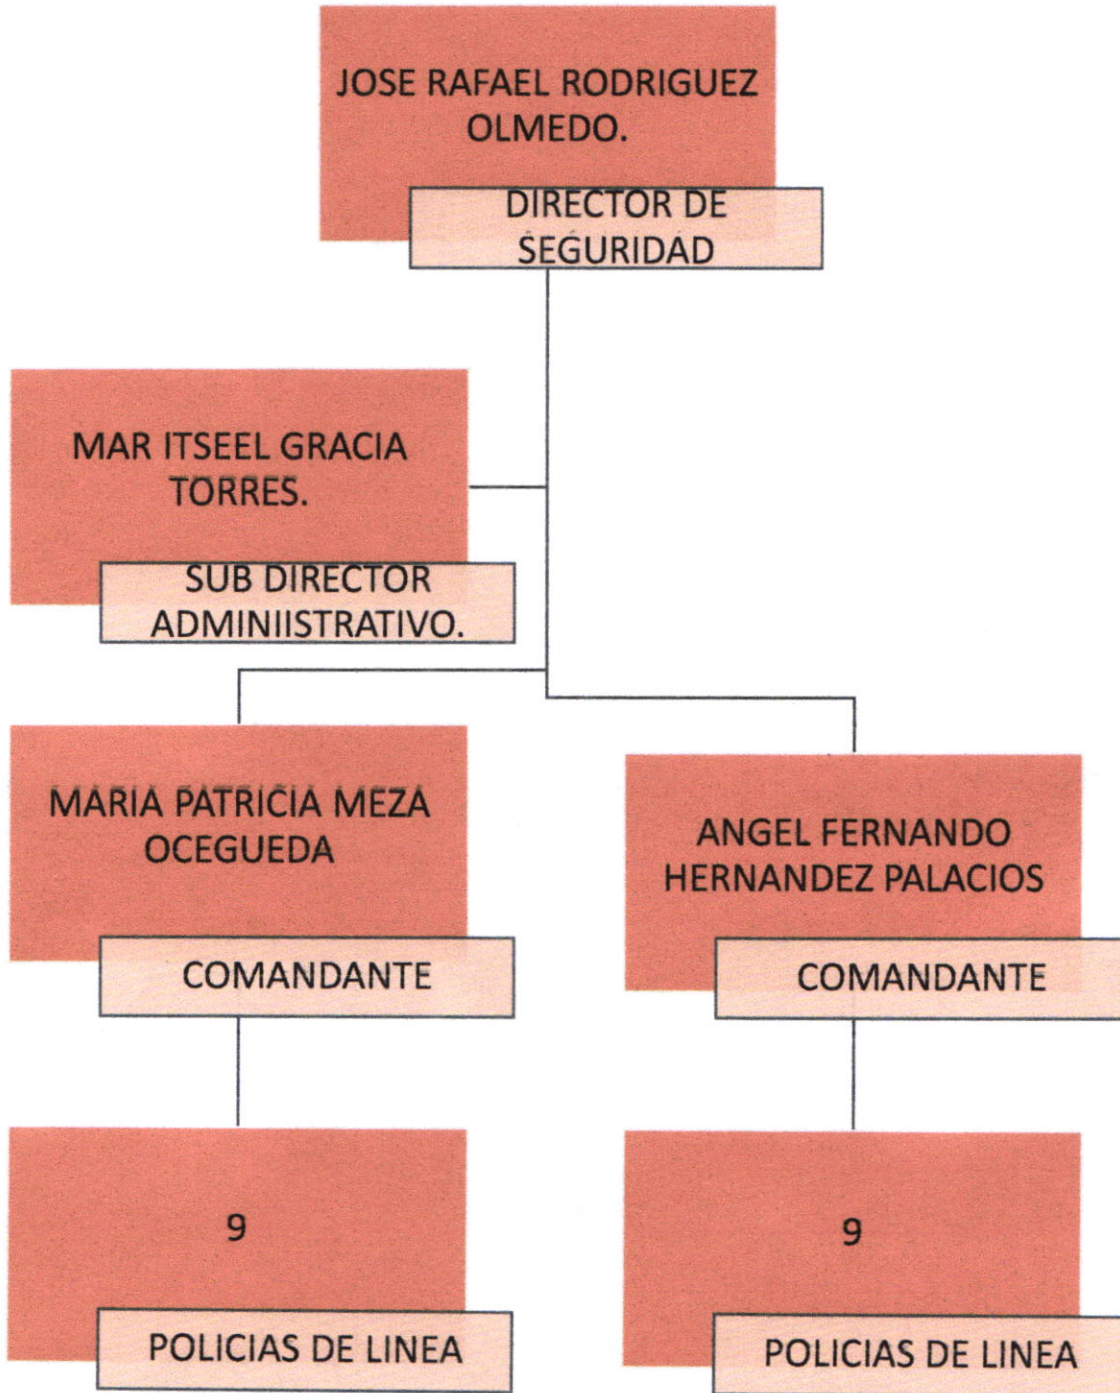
JOSE RAFAEL RODRIGUEZ OLMEDO.

DIRECTOR DE SEGURIDAD

MAR ITSEEL GRACIA TORRES.

SUB DIRECTOR ADMINIISTRATIVO.

MARIA PATRICIA MEZA OCEGUEDA

COMANDANTE

ANGEL FERNANDO HERNANDEZ PALACIOS

COMANDANTE

9

POLICIAS DE LINEA

9

POLICIAS DE LINEA